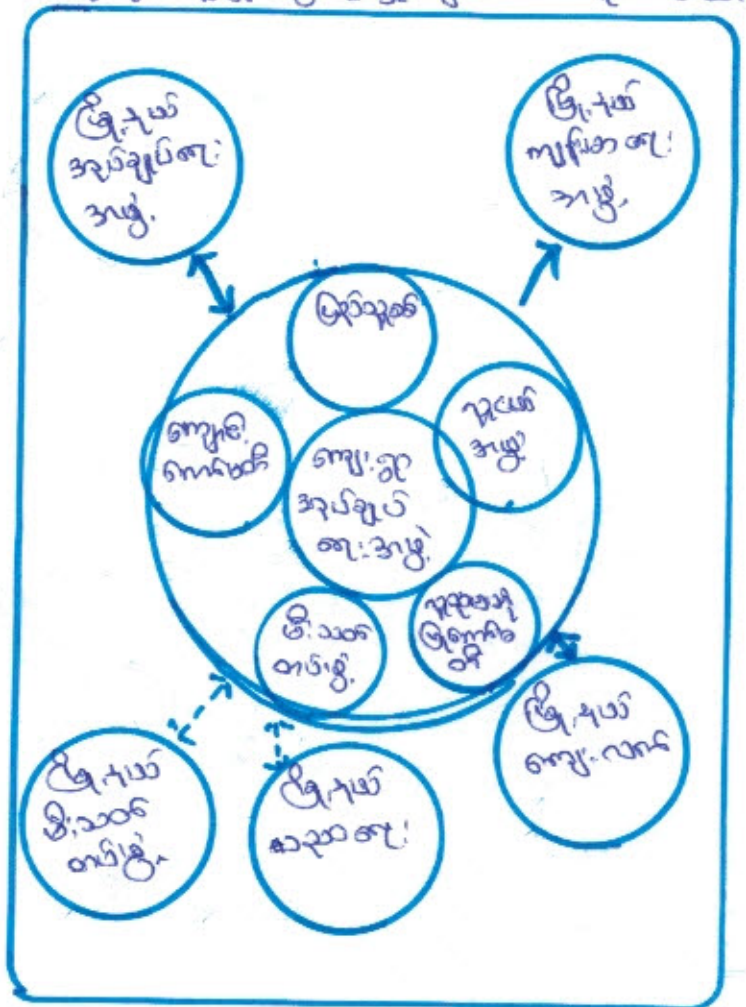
မြို့နယ် အုပ်ချုပ်ရေး အဖွဲ့

မြို့နယ် ကျန်းမာရေး အဖွဲ့

မူလတန်း

ကျေးရွာ အုပ်ချုပ် ရေးအဖွဲ့

ကျေးရွာ ကော်မတီ

ရှယ်ယာ အဖွဲ့

မီးသတ် တပ်ဖွဲ့

ရပ်ရွာအခြေပြု ကော်မတီ

မြို့နယ် ကျေးလက်

မြို့နယ် မီးသတ် တပ်ဖွဲ့

မြို့နယ် ဆေးရုံ ရေး